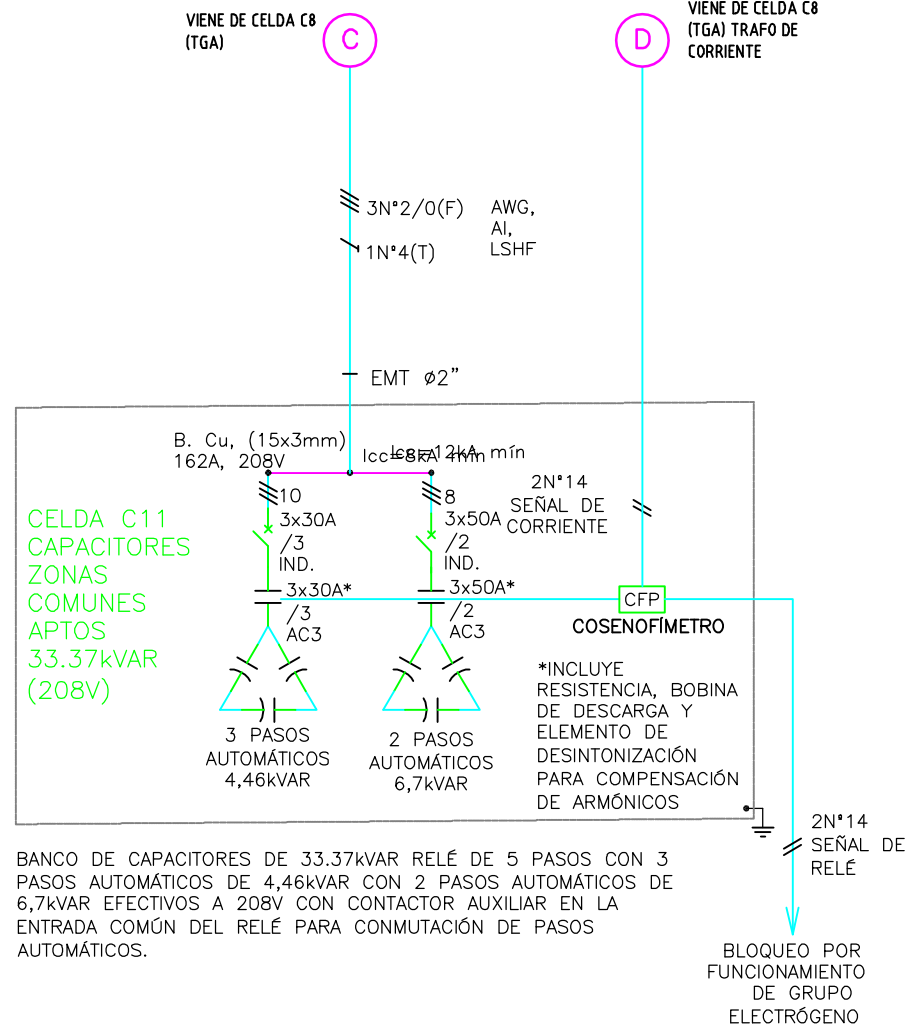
VIENE DE CELDA C8 (TGA)

C

D

VIENE DE CELDA C8 (TGA) TRAFO DE CORRIENTE

3N°2/0(F)
1N°4(T)

AWG, Al, LSHF

EMT ø2"

B. Cu, (15x3mm)
162A, 208V

Icc=12kA mín
Icc=8kA mín

2N°14
SEÑAL DE CORRIENTE

10
3x30A
/3
IND.
3x30A*
/3
AC3

8
3x50A
/2
IND.
3x50A*
/2
AC3

CFP
COSENOFÍMETRO

CELDA C11
CAPACITORES
ZONAS
COMUNES
APTOS
33.37kVAR
(208V)

3 PASOS
AUTOMÁTICOS
4,46kVAR

2 PASOS
AUTOMÁTICOS
6,7kVAR

*INCLUYE RESISTENCIA, BOBINA DE DESCARGA Y ELEMENTO DE DESINTONIZACIÓN PARA COMPENSACIÓN DE ARMÓNICOS

2N°14
SEÑAL DE
RELÉ

BANCO DE CAPACITORES DE 33.37kVAR RELÉ DE 5 PASOS CON 3 PASOS AUTOMÁTICOS DE 4,46kVAR CON 2 PASOS AUTOMÁTICOS DE 6,7kVAR EFECTIVOS A 208V CON CONTACTOR AUXILIAR EN LA ENTRADA COMÚN DEL RELÉ PARA CONMUTACIÓN DE PASOS AUTOMÁTICOS.

BLOQUEO POR
FUNCIONAMIENTO
DE GRUPO
ELECTRÓGENO